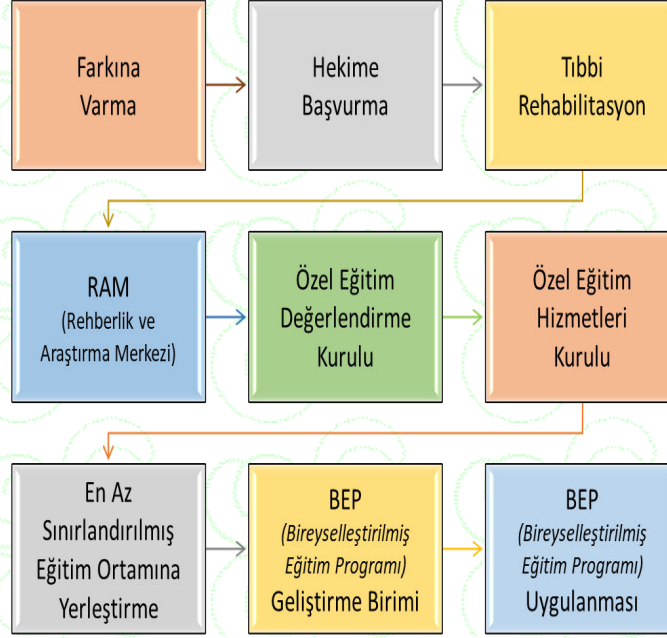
Farkına Varma

Hekime Başvurma

Tıbbi Rehabilitasyon

RAM
(Rehberlik ve Araştırma Merkezi)

Özel Eğitim Değerlendirme Kurulu

Özel Eğitim Hizmetleri Kurulu

En Az Sınırlandırılmış Eğitim Ortamına Yerleştirme

BEP
(Bireyselleştirilmiş Eğitim Programı)
Geliştirme Birimi

BEP
(Bireyselleştirilmiş Eğitim Programı)
Uygulanması